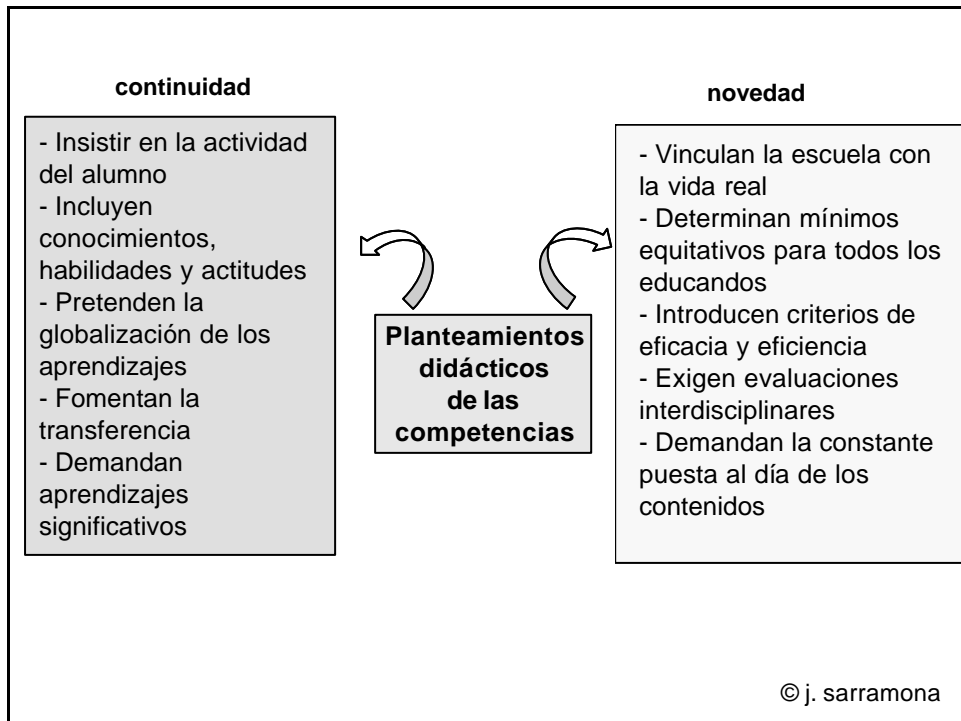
continuidad

- Insistir en la actividad del alumno
- Incluyen conocimientos, habilidades y actitudes
- Pretenden la globalización de los aprendizajes
- Fomentan la transferencia
- Demandan aprendizajes significativos

Planteamientos didácticos de las competencias

novedad

- Vinculan la escuela con la vida real
- Determinan mínimos equitativos para todos los educandos
- Introducen criterios de eficacia y eficiencia
- Exigen evaluaciones interdisciplinares
- Demandan la constante puesta al día de los contenidos

© j. sarramona